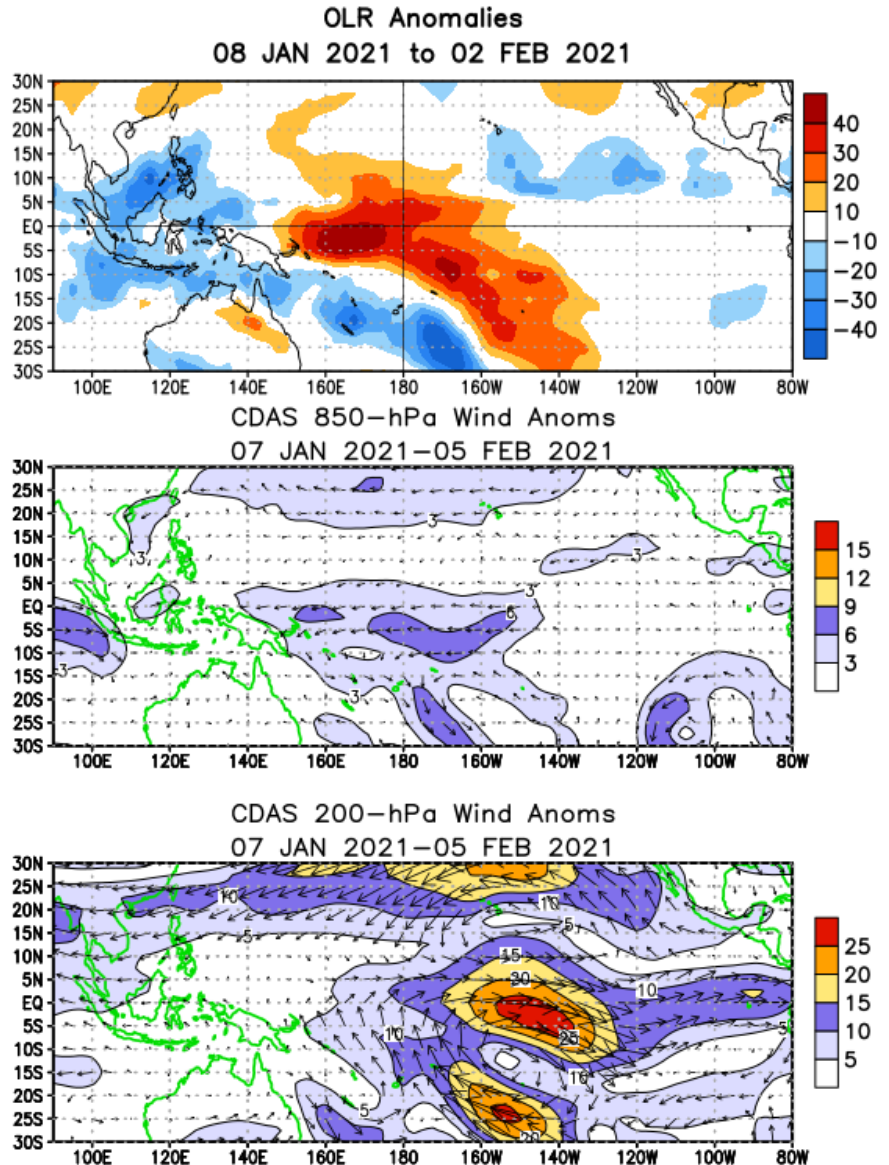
OLR Anomalies
08 JAN 2021 to 02 FEB 2021

30N
25N
20N
15N
10N
5N
EQ
5S
10S
15S
20S
25S
30S

100E 120E 140E 160E 180 160W 140W 120W 100W 80W

40
30
20
10
−10
−20
−30
−40

CDAS 850−hPa Wind Anoms
07 JAN 2021−05 FEB 2021

30N
25N
20N
15N
10N
5N
EQ
5S
10S
15S
20S
25S
30S

3
3
3
3
6
3
3

100E 120E 140E 160E 180 160W 140W 120W 100W 80W

15
12
9
6
3

CDAS 200−hPa Wind Anoms
07 JAN 2021−05 FEB 2021

30N
25N
20N
15N
10N
5N
EQ
5S
10S
15S
20S
25S
30S

10
10
5
5
15
20
10
25
10
10
5
5
20

100E 120E 140E 160E 180 160W 140W 120W 100W 80W

25
20
15
10
5